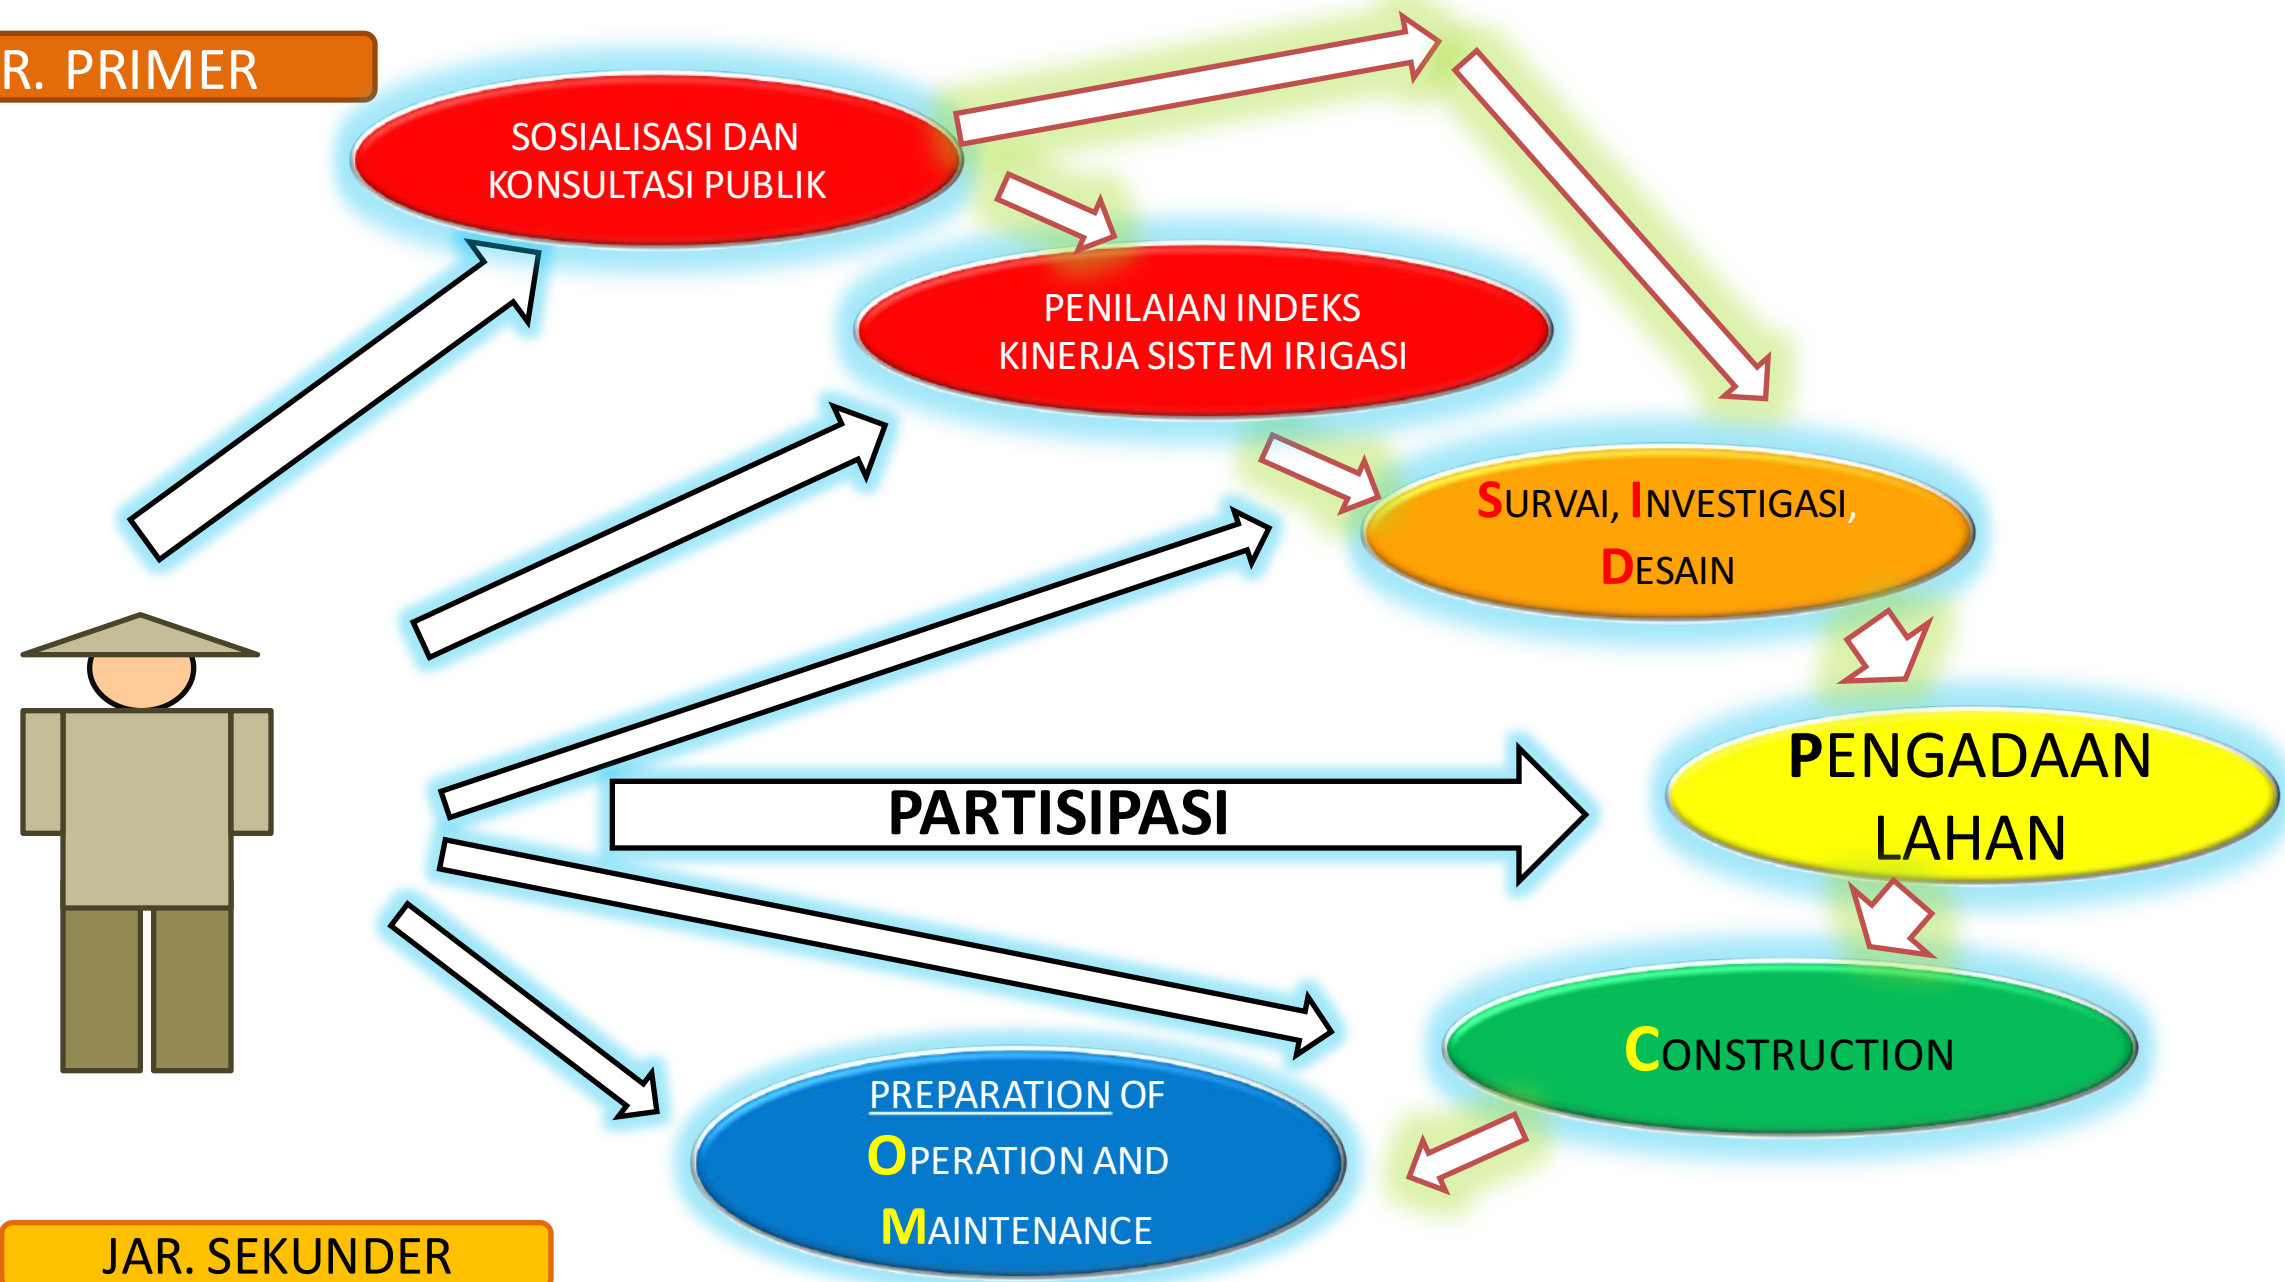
R. PRIMER

SOSIALISASI DAN KONSULTASI PUBLIK

PENILAIAN INDEKS KINERJA SISTEM IRIGASI

SURVAI, INVESTIGASI, DESAIN

PARTISIPASI

PENGADAAN LAHAN

CONSTRUCTION

PREPARATION OF OPERATION AND MAINTENANCE

JAR. SEKUNDER